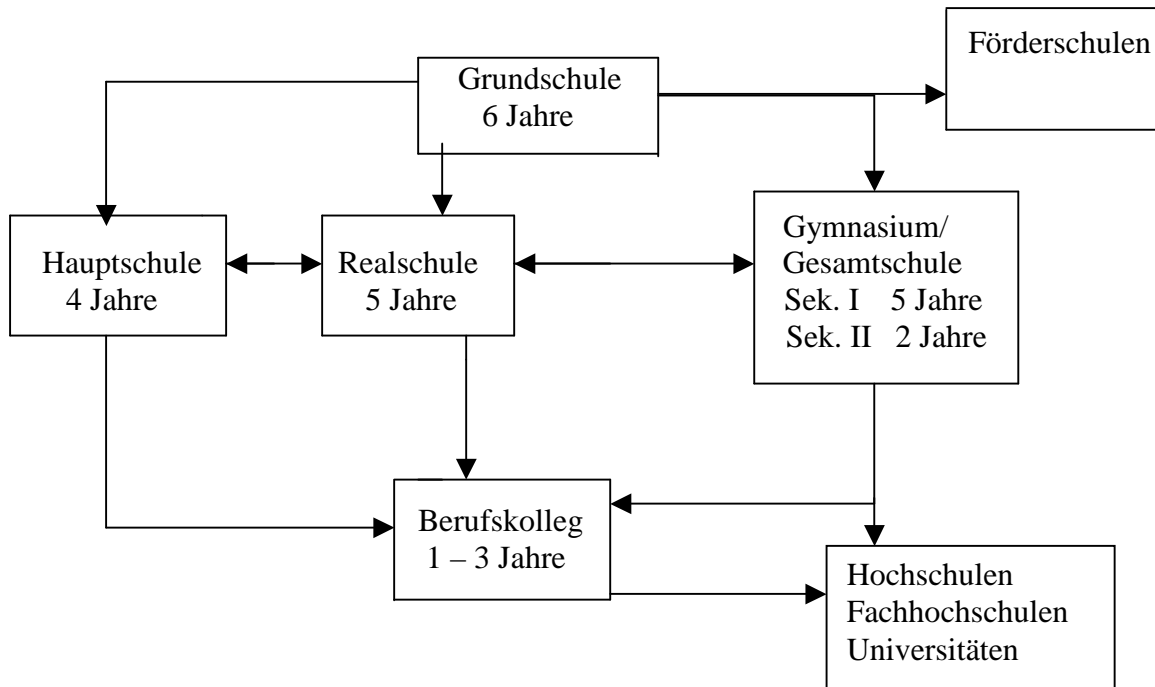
Grundschule
6 Jahre

Förderschulen

Hauptschule
4 Jahre

Realschule
5 Jahre

Gymnasium/
Gesamtschule
Sek. I 5 Jahre
Sek. II 2 Jahre

Berufskolleg
1 – 3 Jahre

Hochschulen
Fachhochschulen
Universitäten